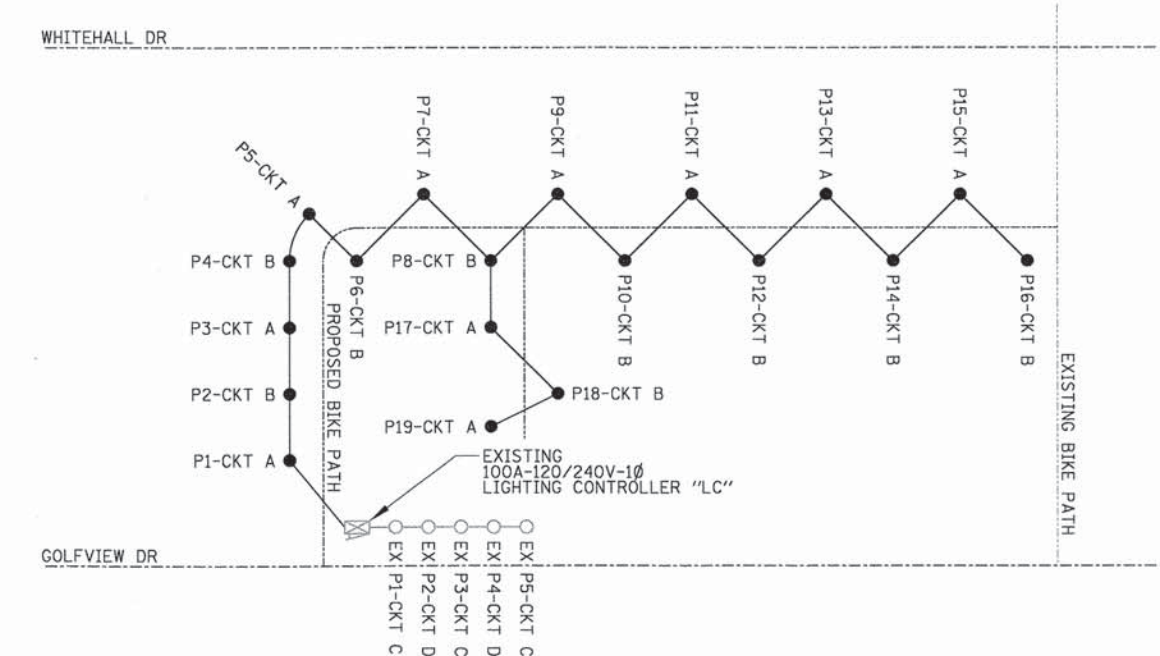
WHITEHALL DR

P5-CKT A
P7-CKT A
P9-CKT A
P11-CKT A
P13-CKT A
P15-CKT A

P4-CKT B
P6-CKT B
P8-CKT B
P10-CKT B
P12-CKT B
P14-CKT B
P16-CKT B

P3-CKT A
P17-CKT A

PROPOSED BIKE PATH

P2-CKT B
P18-CKT B

P19-CKT A

P1-CKT A

EXISTING
100A-120/240V-1Ø
LIGHTING CONTROLLER "LC"

EXISTING BIKE PATH

GOLFVIEW DR

EX P1-CKT C
EX P2-CKT D
EX P3-CKT C
EX P4-CKT D
EX P5-CKT C